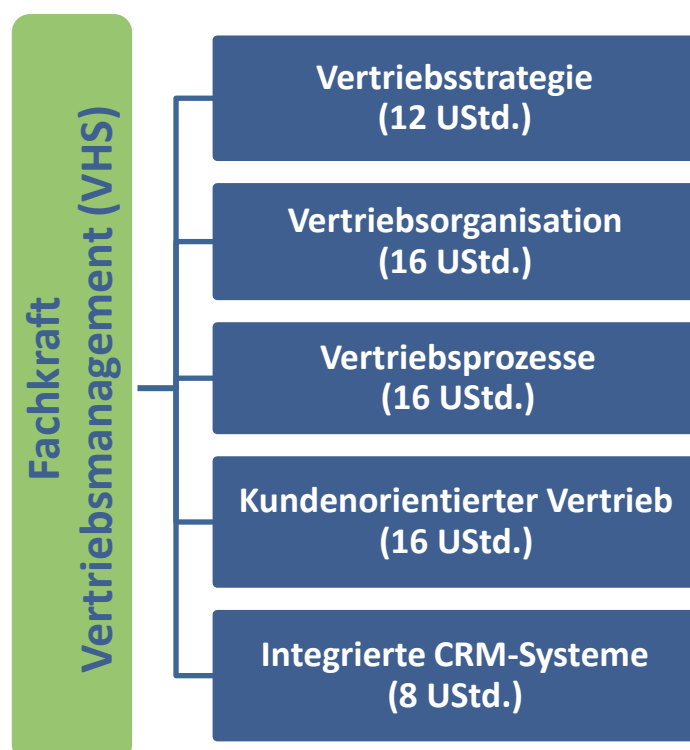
Fachkraft Vertriebsmanagement (VHS)

Vertriebsstrategie (12 UStd.)

Vertriebsorganisation (16 UStd.)

Vertriebsprozesse (16 UStd.)

Kundenorientierter Vertrieb (16 UStd.)

Integrierte CRM-Systeme (8 UStd.)